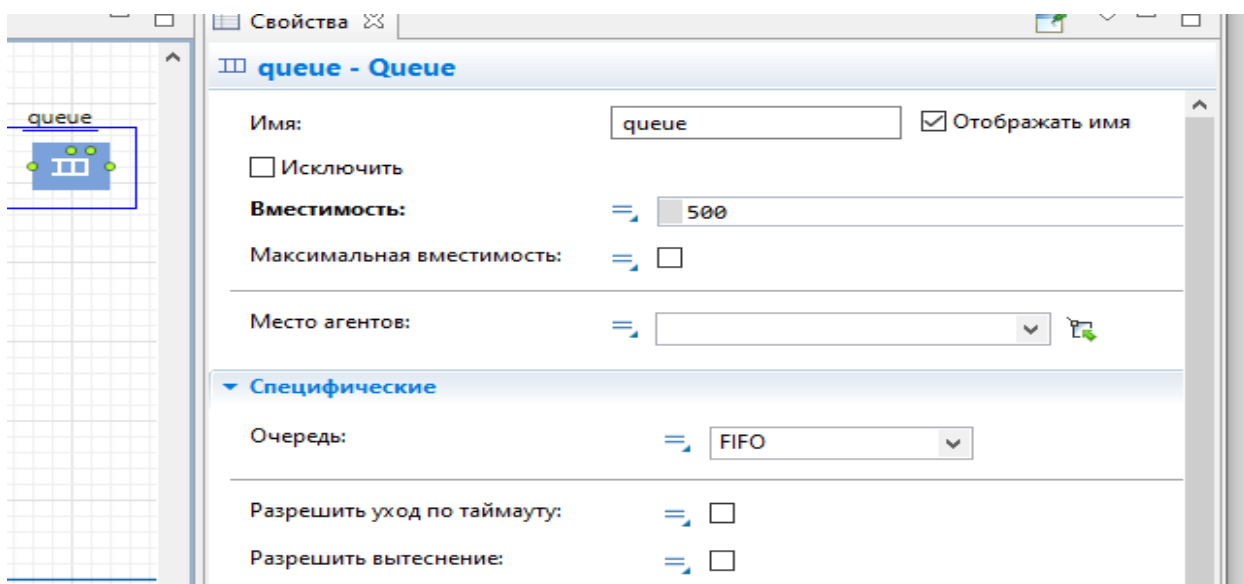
queue

Свойства

queue - Queue

Имя: queue

Отображать имя

Исключить

Вместимость: 500

Максимальная вместимость:

Место агентов:

Специфические

Очередь: FIFO

Разрешить уход по таймауту:

Разрешить вытеснение: